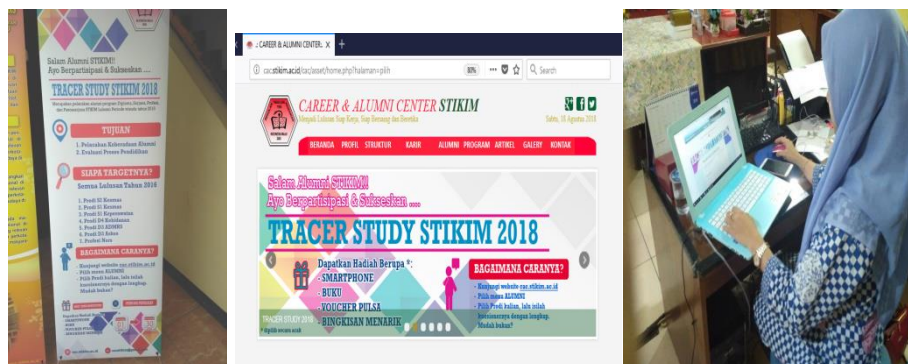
Salam Alumni STIKIM!!
Ayo Berpartisipasi & Sukseskan ....

TRACER STUDY STIKIM 2018

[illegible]

TUJUAN
1. Pelacakan Keberadaan Alumni
2. Evaluasi Proses Pendidikan

SIAPA TARGETNYA?
Semua Lulusan Tahun 2016

1. Prodi S1 Kesmas
2. Prodi S1 Keperawatan
3. Prodi D3 Keperawatan
4. Prodi D4 Kebidanan
5. Prodi D3 ADMRS
6. Prodi D3 Kebidanan
7. Profesi Ners

BAGAIMANA CARANYA?
Kunjungi website cac.stikim.ac.id
Pilih menu ALUMNI
Pilih Prodi lulusan, lalu isilah kuesionernya dengan lengkap.
Mudah bukan?

CAREER & ALUMNI CENTER X +

cac.stikim.ac.id/cac/asset/home.php?halaman=pilih 80% Search

CAREER & ALUMNI CENTER STIKIM
Menjadi Lulusan Siap Kerja, Siap Bersaing dan Bermitra
Sabtu, 18 Agustus 2018

BERANDA PROFIL STRUKTUR KARIR ALUMNI PROGRAM ARTIKEL GALERY KONTAK

Salam Alumni STIKIM!!
Ayo Berpartisipasi & Sukseskan ....

TRACER STUDY STIKIM 2018

Dapatkan Hadiah Berupa *:
- SMARTPHONE
- BUKU
- VOUCHER PULSA
- BINGKISAN MENARIK

TRACER STUDY 2018
* dipilih secara acak

BAGAIMANA CARANYA?
Kunjungi website cac.stikim.ac.id
Pilih menu ALUMNI
Pilih Prodi lulusan, lalu isilah kuesionernya dengan lengkap.
Mudah bukan?